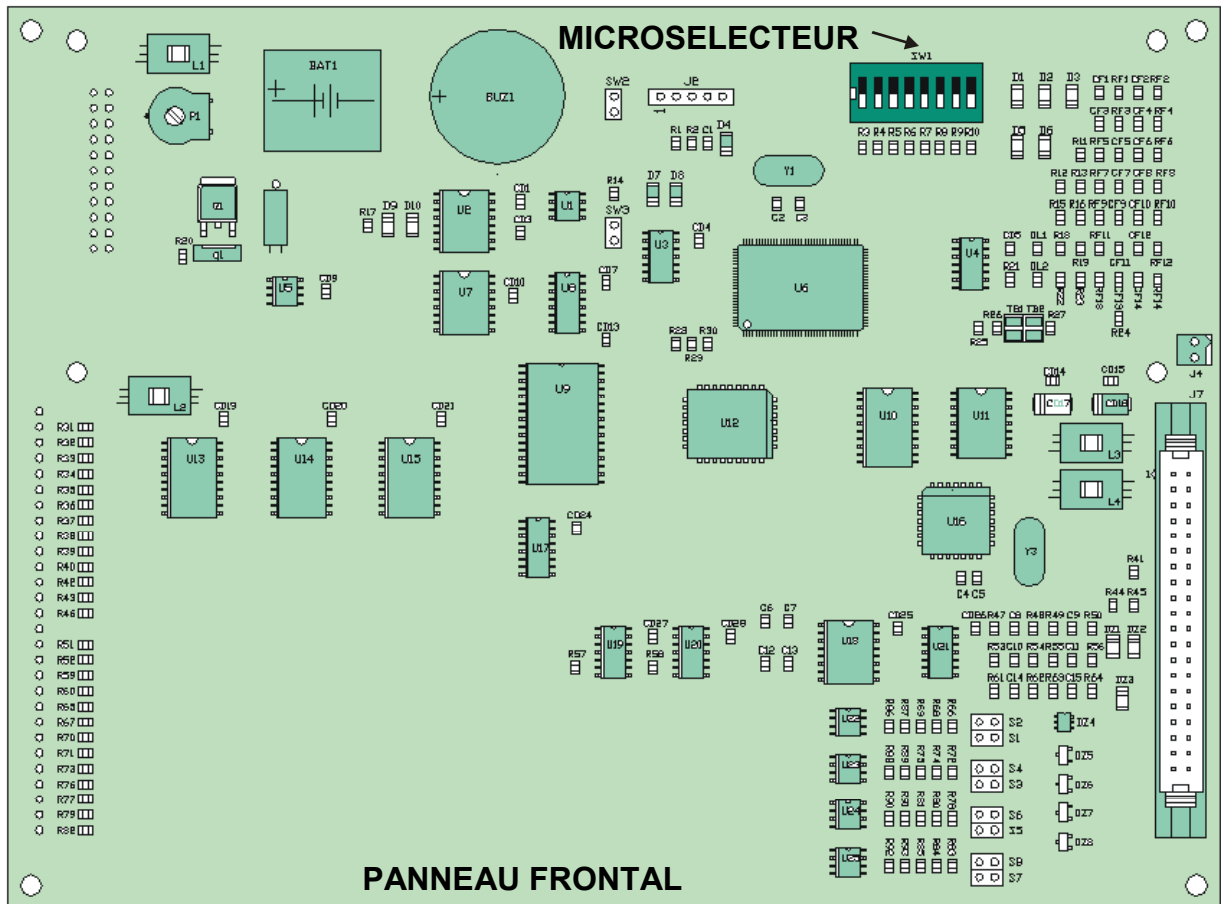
MICROSELECTEUR

L1

BAT1

BUZ1

SW2

J8

SW1

D1 D2 D3 CF1 RF1 CF2 RF2

CF3 RF3 CF4 RF4

R3 R4 R5 R6 R7 R8 R9 R10

D5 D6

R11 RF5 CF5 CF6 RF6

P1

R1 R2 C1 D4

Y1

R12 R13 RF7 CF7 CF8 RF8

R14

D7 D8

R15 R16 RF9 CF9 CF10 RF10

Q1

R17 D9 D10 U2 CD1 U1

CD3

C2 C3

SW3

CD5 DL1 R18 RF11 CF12

R20 QL

U3 CD4

U4

R21 DL2 R19 CF11 RF12

U5 CD9

U7 CD10 U8 CD7

U6

R22 RC3 RF13 CF13 CF14 RF14

RE4

CD13

R23 R30

R29

R26 TB1 TB2 R27

R25

J4

U9

CD14 CD15

L2

CD19 CD20 CD21

U12

U10 U11

CD17 CD18

J7

R31 R32 R33 R34 R35 R36 R37 R38 R39 R40 R42 R43 R46

U13 U14 U15

L3

L4

U16

Y3

U17 CD24

R41

C4 C5

R44 R45

R51 R52 R59 R60 R65 R67 R70 R71 R73 R76 R77 R79 R38

CD27 CD28 C6 C7 CD25

CD26 R47 C8 R48 R49 C9 R50

U19 U20 U18 U21

DZ1 DZ2

R57 R58

C12 C13

R53 C10 R54 R55 C11 R56

R61 C14 R62 R63 C15 R64

DZ3

U22 R86 R87 R69 R68 R66 S2 S1 DZ4

U23 R89 R29 R75 R74 R72 S4 S3 DZ5

DZ6

U24 R90 R91 R81 R80 R78 S6 S5 DZ7

DZ8

U25 R85 R84 R83 R82 R88 S8 S7

PANNEAU FRONTAL